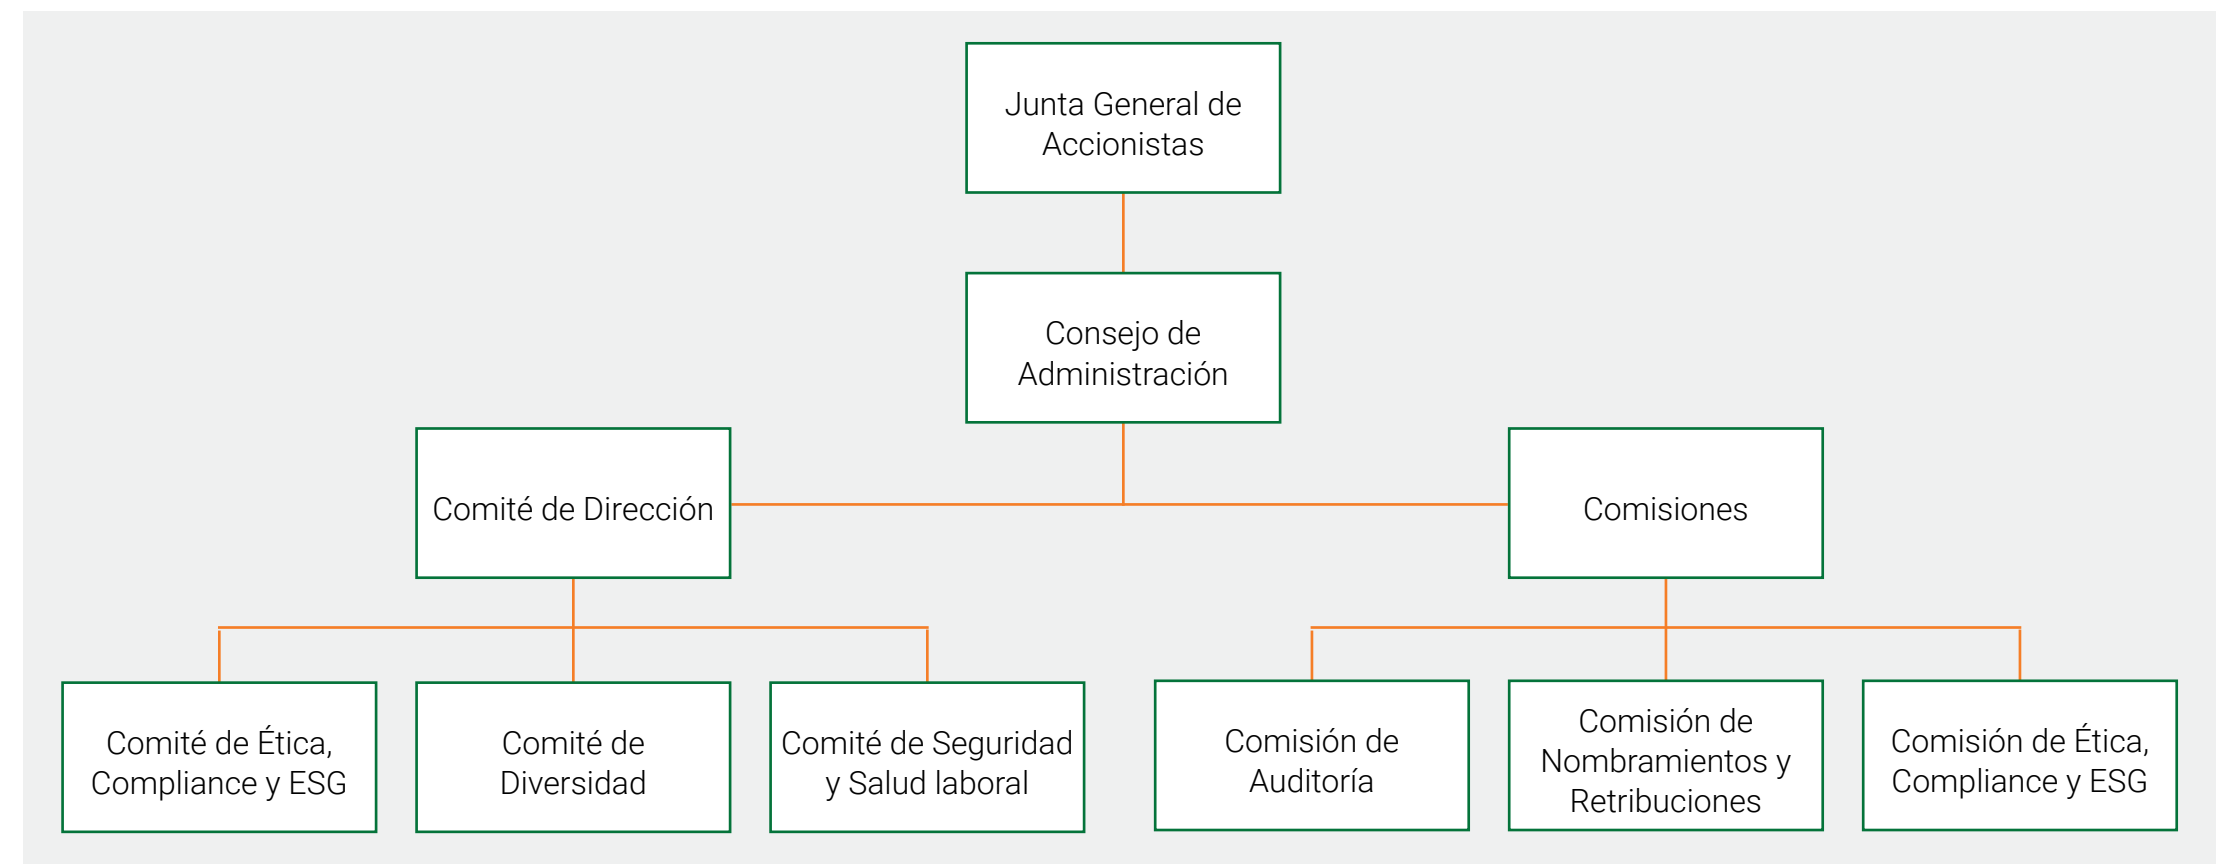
Junta General de Accionistas

Consejo de Administración

Comité de Dirección

Comisiones

Comité de Ética, Compliance y ESG

Comité de Diversidad

Comité de Seguridad y Salud laboral

Comisión de Auditoría

Comisión de Nombramientos y Retribuciones

Comisión de Ética, Compliance y ESG